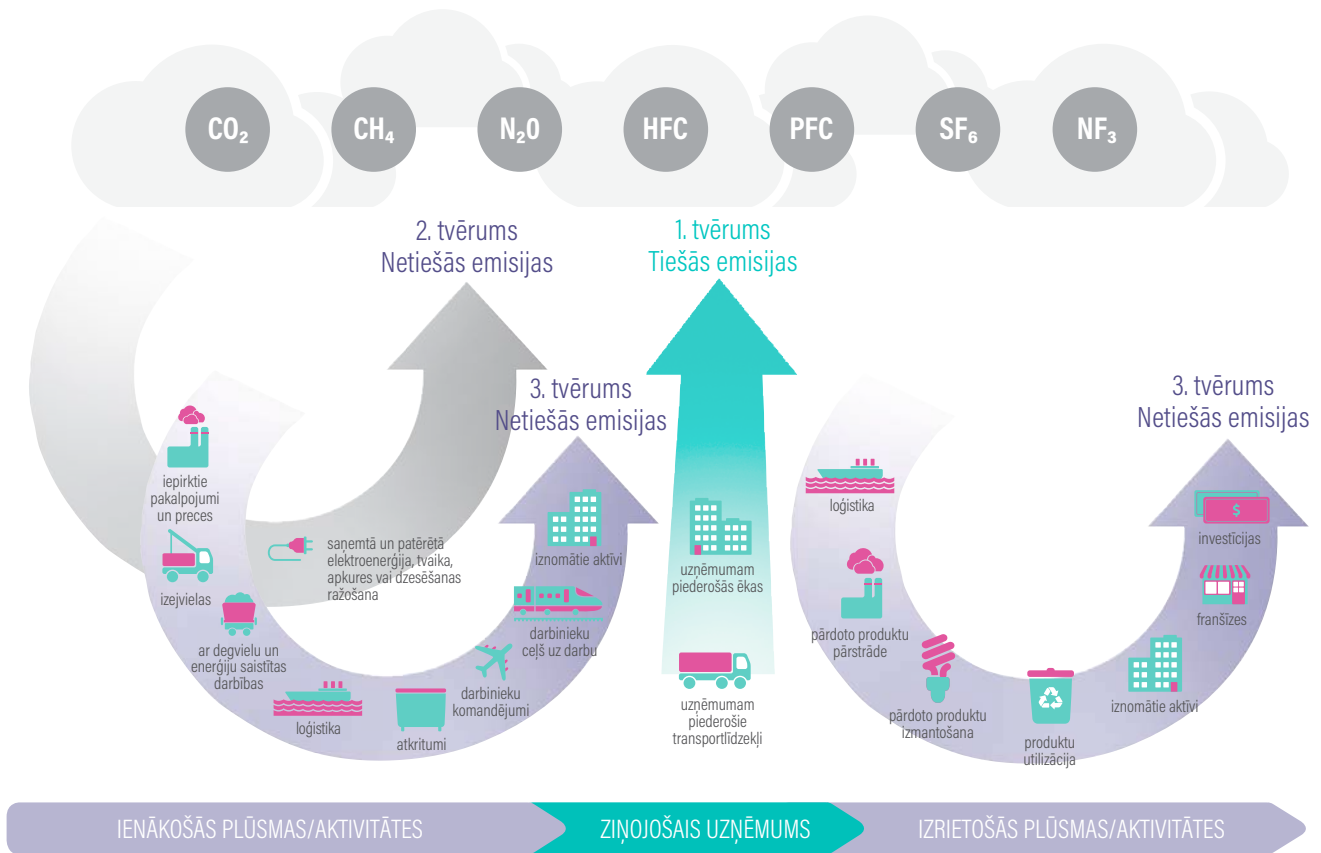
$CO_2$ $CH_4$ $N_2O$ HFC PFC $SF_6$ $NF_3$

2. tvērums
Netiešās emisijas

1. tvērums
Tiešās emisijas

3. tvērums
Netiešās emisijas

iepirktie pakalpojumi un preces

saņemtā un patērētā elektroenerģija, tvaika, apkures vai dzesēšanas ražošana

izejvielas

ar degvielu un enerģiju saistītas darbības

loģistika

atkritumi

darbinieku komandējumi

darbinieku ceļš uz darbu

iznomātie aktīvi

uzņēmumam piederošās ēkas

uzņēmumam piederošie transportlīdzekļi

3. tvērums
Netiešās emisijas

loģistika

pārdoto produktu pārstrāde

pārdoto produktu izmantošana

produktu utilizācija

iznomātie aktīvi

franšīzes

$

investīcijas

IENĀKOŠĀS PLŪSMAS/AKTIVITĀTES

ZIŅOJOŠAIS UZŅĒMUMS

IZRIETOŠĀS PLŪSMAS/AKTIVITĀTES